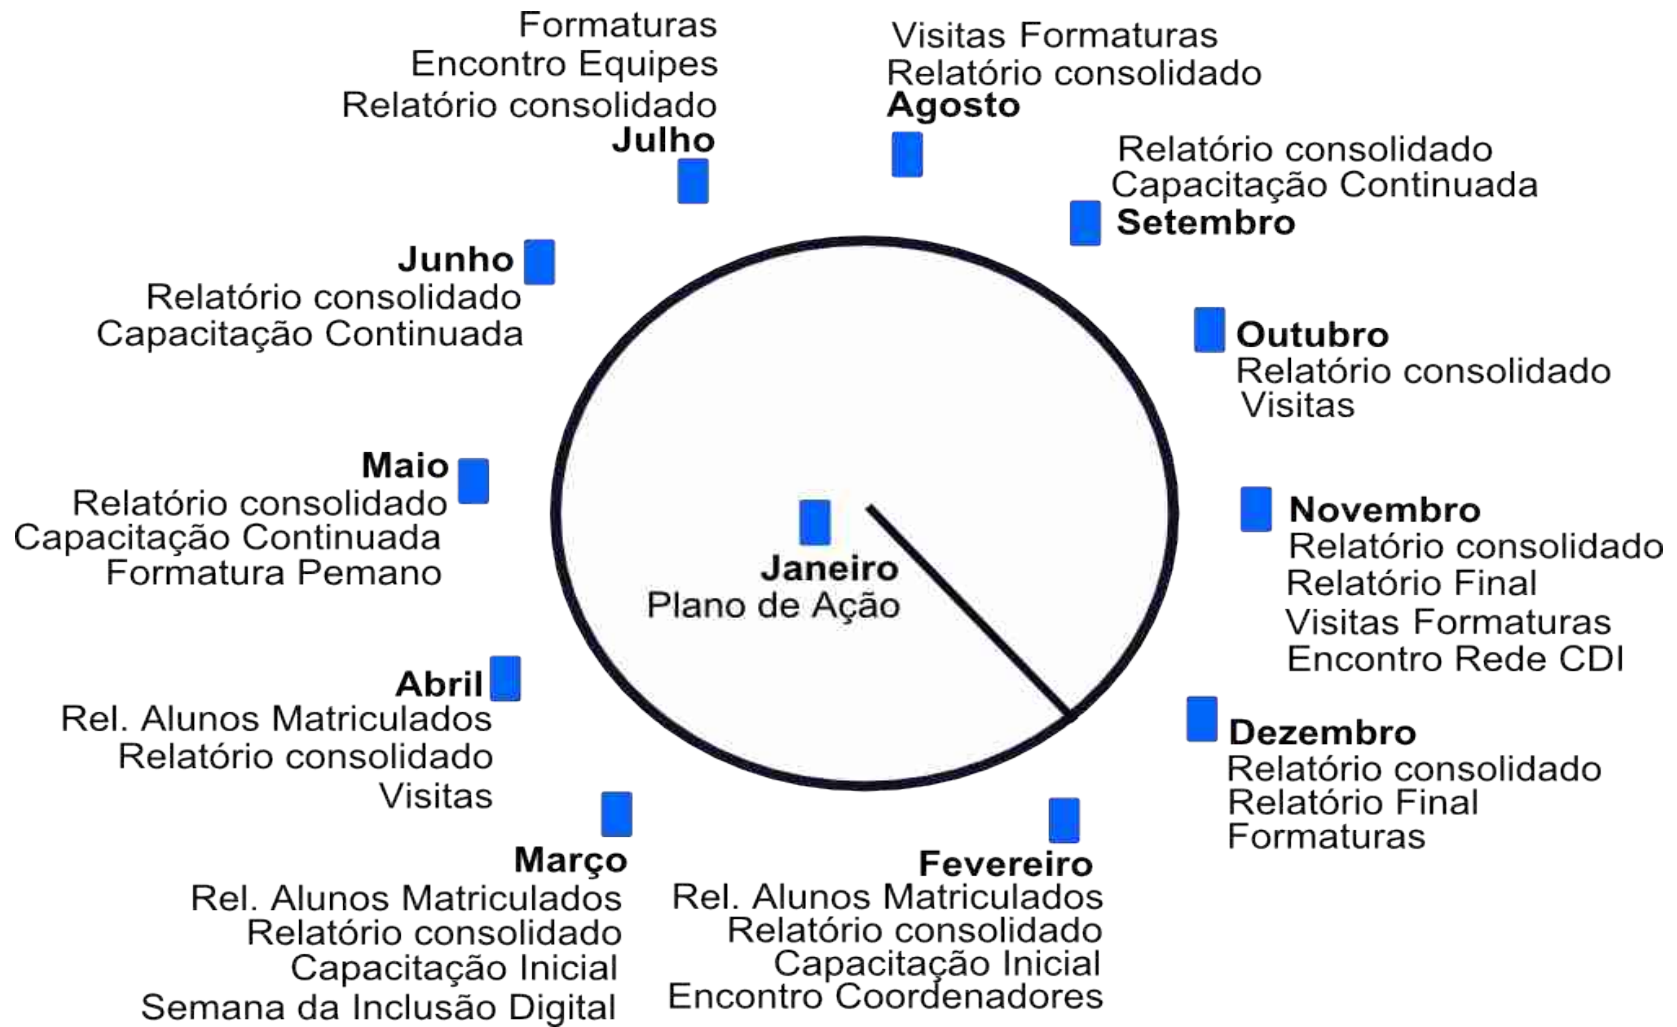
Janeiro
Plano de Ação

Fevereiro
Rel. Alunos Matriculados
Relatório consolidado
Capacitação Inicial
Encontro Coordenadores

Março
Rel. Alunos Matriculados
Relatório consolidado
Capacitação Inicial
Semana da Inclusão Digital

Abril
Rel. Alunos Matriculados
Relatório consolidado
Visitas

Maio
Relatório consolidado
Capacitação Continuada
Formatura Pemano

Junho
Relatório consolidado
Capacitação Continuada

Formaturas
Encontro Equipes
Relatório consolidado
Julho

Visitas Formaturas
Relatório consolidado
Agosto

Relatório consolidado
Capacitação Continuada
Setembro

Outubro
Relatório consolidado
Visitas

Novembro
Relatório consolidado
Relatório Final
Visitas Formaturas
Encontro Rede CDI

Dezembro
Relatório consolidado
Relatório Final
Formaturas